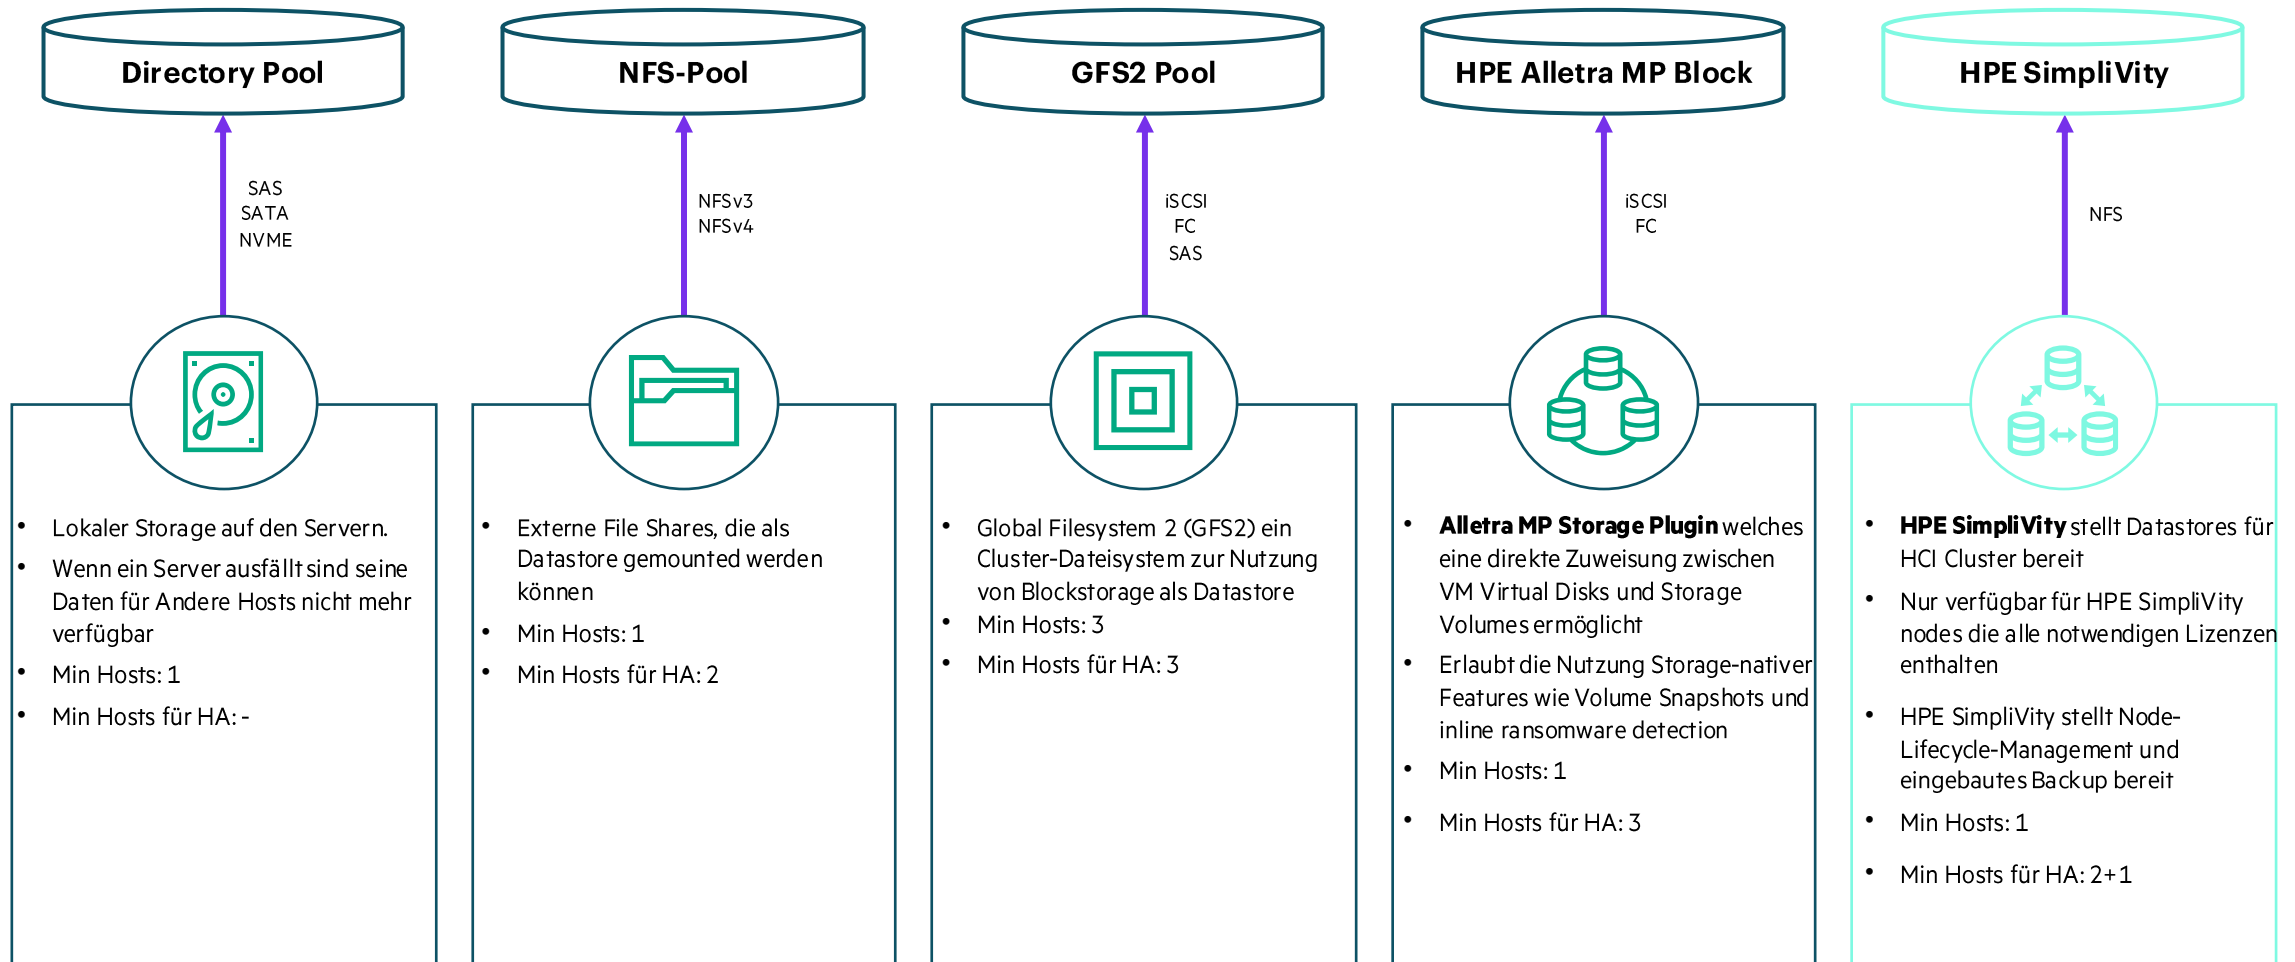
Directory Pool

SAS
SATA
NVME

- Lokaler Storage auf den Servern.
- Wenn ein Server ausfällt sind seine Daten für Andere Hosts nicht mehr verfügbar
- Min Hosts: 1
- Min Hosts für HA: -

NFS-Pool

NFSv3
NFSv4

- Externe File Shares, die als Datastore gemounted werden können
- Min Hosts: 1
- Min Hosts für HA: 2

GFS2 Pool

iSCSI
FC
SAS

- Global Filesystem 2 (GFS2) ein Cluster-Dateisystem zur Nutzung von Blockstorage als Datastore
- Min Hosts: 3
- Min Hosts für HA: 3

HPE Alletra MP Block

iSCSI
FC

- **Alletra MP Storage Plugin** welches eine direkte Zuweisung zwischen VM Virtual Disks und Storage Volumes ermöglicht
- Erlaubt die Nutzung Storage-nativer Features wie Volume Snapshots und inline ransomware detection
- Min Hosts: 1
- Min Hosts für HA: 3

HPE SimpliVity

NFS

- **HPE SimpliVity** stellt Datastores für HCI Cluster bereit
- Nur verfügbar für HPE SimpliVity nodes die alle notwendigen Lizenzen enthalten
- HPE SimpliVity stellt Node-Lifecycle-Management und eingebautes Backup bereit
- Min Hosts: 1
- Min Hosts für HA: 2+1